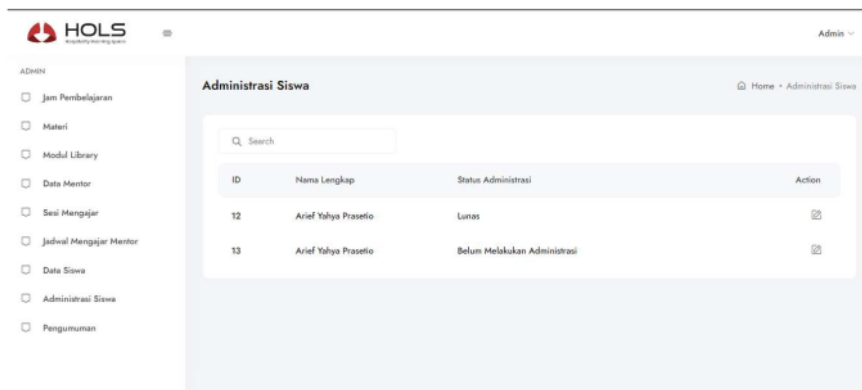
HOLS

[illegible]

Admin

ADMIN

Jam Pembelajaran

Materi

Modul Library

Data Mentor

Sesi Mengajar

Jadwal Mengajar Mentor

Data Siswa

Administrasi Siswa

Pengumuman

Administrasi Siswa

Home • Administrasi Siswa

Search

| ID | Nama Lengkap | Status Administrasi | Action |
|---|---|---|---|
| 12 | Arief Yahya Prasetio | Lunas | |
| 13 | Arief Yahya Prasetio | Belum Melakukan Administrasi | |